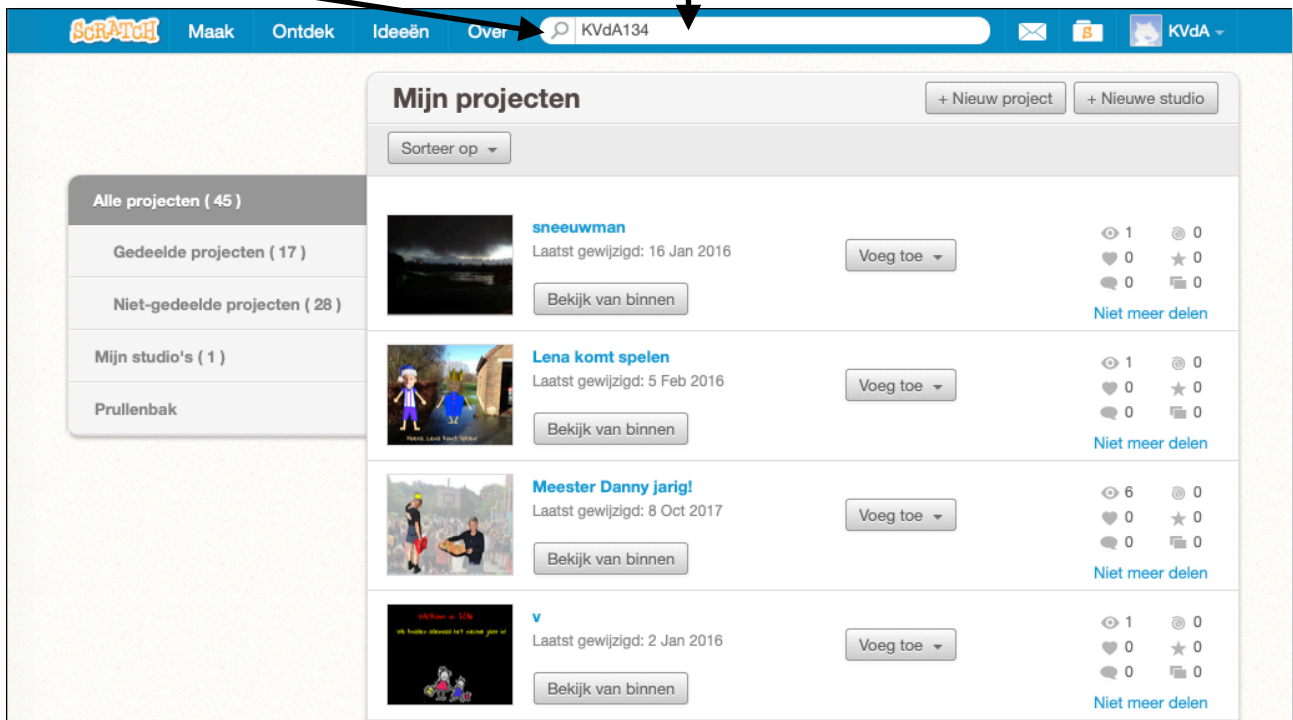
SCRATCH Maak Ontdek Ideeën Over KVdA134 KVdA

Mijn projecten

+ Nieuw project + Nieuwe studio

Sorteer op

Alle projecten ( 45 )

Gedeelde projecten ( 17 )

Niet-gedeelde projecten ( 28 )

Mijn studio's ( 1 )

Prullenbak

sneeuwman
Laatst gewijzigd: 16 Jan 2016
Bekijk van binnen
Voeg toe
1 0
0 0
0 0
Niet meer delen

Lena komt spelen
Laatst gewijzigd: 5 Feb 2016
Bekijk van binnen
Voeg toe
1 0
0 0
0 0
Niet meer delen

Meester Danny jarig!
Laatst gewijzigd: 8 Oct 2017
Bekijk van binnen
Voeg toe
6 0
0 0
0 0
Niet meer delen

v
Laatst gewijzigd: 2 Jan 2016
Bekijk van binnen
Voeg toe
1 0
0 0
0 0
Niet meer delen